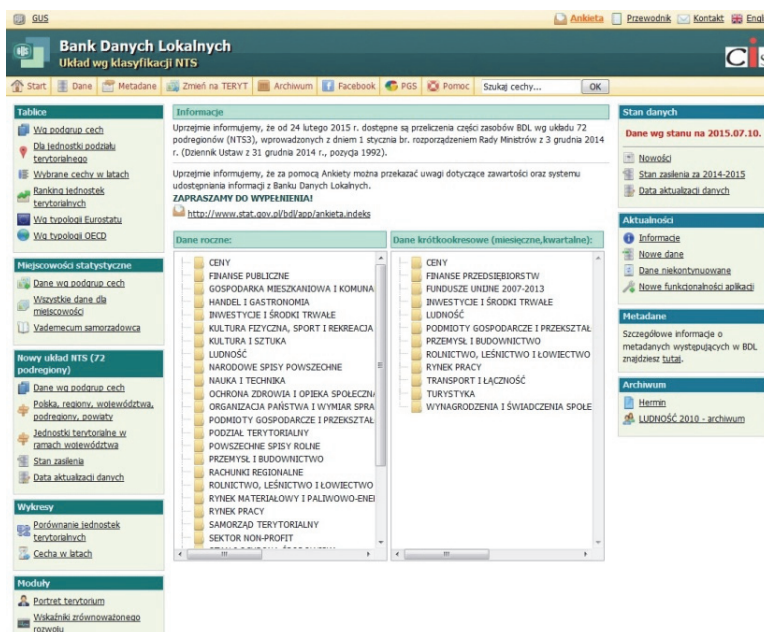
GUS

Ankieta Przewodnik Kontakt Engl

Bank Danych Lokalnych
Układ wg klasyfikacji NTS

Start Dane Metadane Zmień na TERYT Archiwum Facebook PGS Pomoc Szukaj cechy... OK

Tablice
Wg podgrup cech
Dla jednostki podziału terytorialnego
Wybrane cechy w latach
Ranking jednostek terytorialnych
Wg typologii Eurostatu
Wg typologii OECD

Miejscowości statystyczne
Dane wg podgrup cech
Wszystkie dane dla miejscowości
Vademecum samorządowca

Nowy układ NTS (72 podregiony)
Dane wg podgrup cech
Polska, regiony, województwa, podregiony, powiaty
Jednostki terytorialne w ramach województwa
Stan zasilenia
Data aktualizacji danych

Wykresy
Porównanie jednostek terytorialnych
Cecha w latach

Moduły
Portret terytorium
Wskaźniki zrównoważonego rozwoju

Informacje
Uprzejmie informujemy, że od 24 lutego 2015 r. dostępne są przeliczenia części zasobów BDL wg układu 72 podregionów (NTS3), wprowadzonych z dniem 1 stycznia br. rozporządzeniem Rady Ministrów z 3 grudnia 2014 r. (Dziennik Ustaw z 31 grudnia 2014 r., pozycja 1992).

Uprzejmie informujemy, że za pomocą Ankiety można przekazać uwagi dotyczące zawartości oraz systemu udostępniania informacji z Banku Danych Lokalnych.
ZAPRASZAMY DO WYPEŁNIENIA!
http://www.stat.gov.pl/bdl/app/ankieta.indeks

Dane roczne:
CENY
FINANSE PUBLICZNE
GOSPODARKA MIESZKANIOWA I KOMUNA
HANDEL I GASTRONOMIA
INWESTYCJE I ŚRODKI TRWAŁE
KULTURA FIZYCZNA, SPORT I REKREACJA
KULTURA I SZTUKA
LUDNOŚĆ
NARODOWE SPISY POWSZECHNE
NAUKA I TECHNIKA
OCHRONA ZDROWIA I OPIEKA SPOŁECZN
ORGANIZACJA PAŃSTWA I WYMIAR SPRA
PODMIOTY GOSPODARCZE I PRZEKSZTAŁ
PODZIAŁ TERYTORIALNY
POWSZECHNE SPISY ROLNE
PRZEMYSŁ I BUDOWNICTWO
RACHUNKI REGIONALNE
ROLNICTWO, LEŚNICTWO I ŁOWIECTWO
RYNEK MATERIAŁOWY I PALIWOWO-ENEI
RYNEK PRACY
SAMORZĄD TERYTORIALNY
SEKTOR NON-PROFIT
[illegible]

Dane krótkookresowe (miesięczne,kwartalne):
CENY
FINANSE PRZEDSIĘBIORSTW
FUNDUSZE UNIJNE 2007-2013
INWESTYCJE I ŚRODKI TRWAŁE
LUDNOŚĆ
PODMIOTY GOSPODARCZE I PRZEKSZTAŁ
PRZEMYSŁ I BUDOWNICTWO
ROLNICTWO, LEŚNICTWO I ŁOWIECTWO
RYNEK PRACY
TRANSPORT I ŁĄCZNOŚĆ
TURYSTYKA
WYNAGRODZENIA I ŚWIADCZENIA SPOŁE

Stan danych
Dane wg stanu na 2015.07.10.
Nowości
Stan zasilenia za 2014-2015
Data aktualizacji danych

Aktualności
Informacje
Nowe dane
Dane niekontynuowane
Nowe funkcjonalności aplikacji

Metadane
Szczegółowe informacje o metadanych występujących w BDL znajdziesz tutaj.

Archiwum
Hermin
LUDNOŚĆ 2010 - archiwum